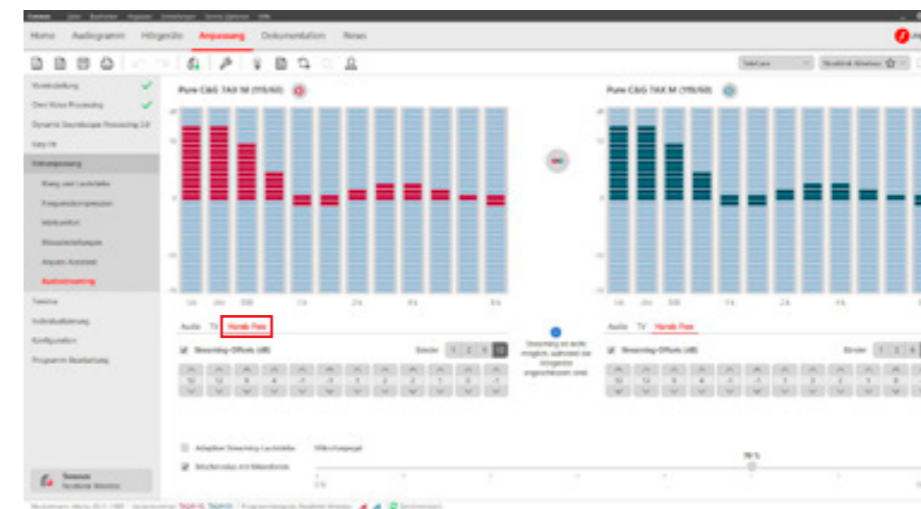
Home Audiogramm Hörgeräte Anpassung Dokumentation News

Voreinstellung
Own Voice Processing
Dynamic Soundscape Processing 2.0
Easy Fit
Feinanpassung
Klang und Lautstärke
Frequenzkompression
Wohlbefinden
Klasseneinstellungen
Anpass-Assistent
Audiostreaming
Tinnitus
Individualisierung
Konfiguration
Programm-Bearbeitung

Pure C&G 7AX M (115/60)

Pure C&G 7AX M (115/60)

Audio TV Hands Free

Audio TV Hands Free

Streaming-Offsets (dB)

Streaming-Offsets (dB)

Streaming ist nicht möglich, während der Inhalte angeschlossen sind

Adaptive Streaming-Lautstärke

Mischmodus mit Mikrofonen

70 %

Telecoil
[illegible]